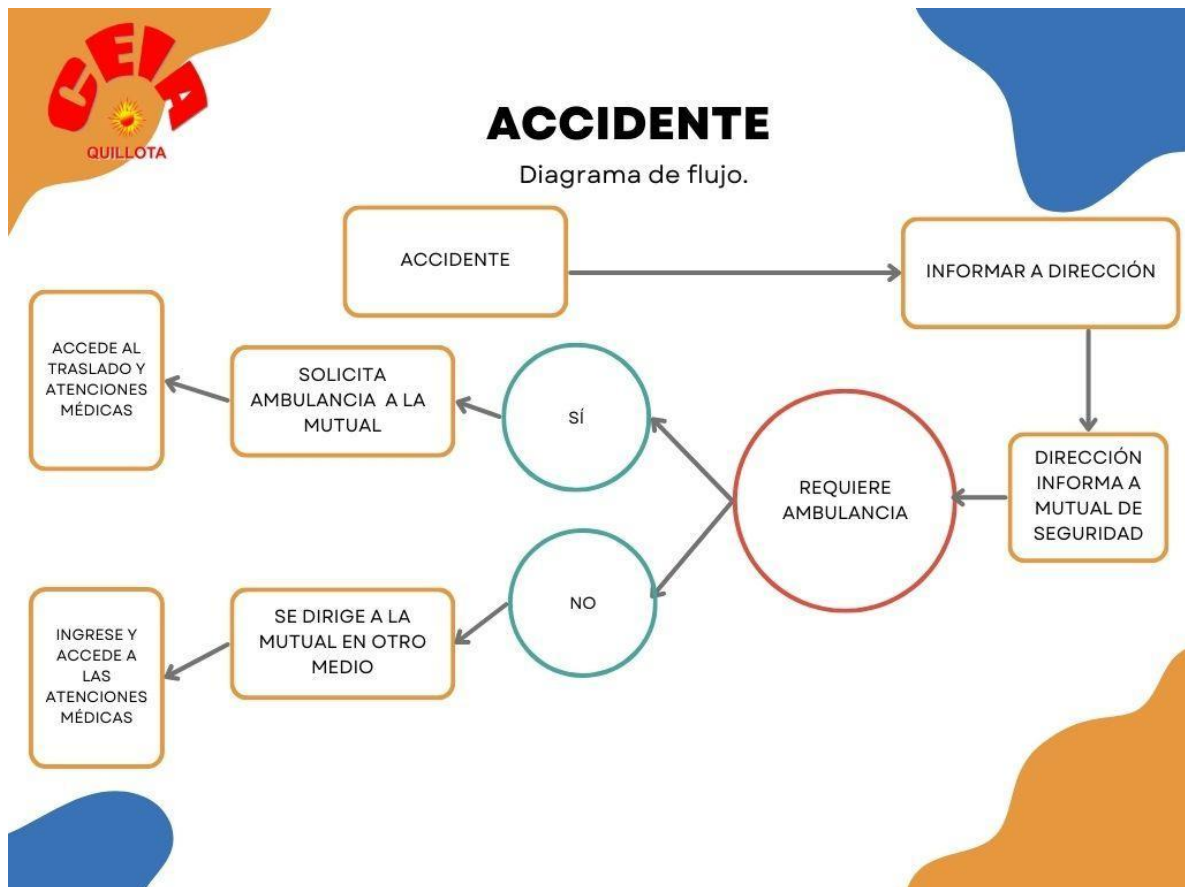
CEIA
QUILLOTA

ACCIDENTE

Diagrama de flujo.

ACCIDENTE

INFORMAR A DIRECCIÓN

DIRECCIÓN INFORMA A MUTUAL DE SEGURIDAD

REQUIERE AMBULANCIA

SÍ

SOLICITA AMBULANCIA A LA MUTUAL

ACCEDE AL TRASLADO Y ATENCIONES MÉDICAS

NO

SE DIRIGE A LA MUTUAL EN OTRO MEDIO

INGRESE Y ACCEDE A LAS ATENCIONES MÉDICAS